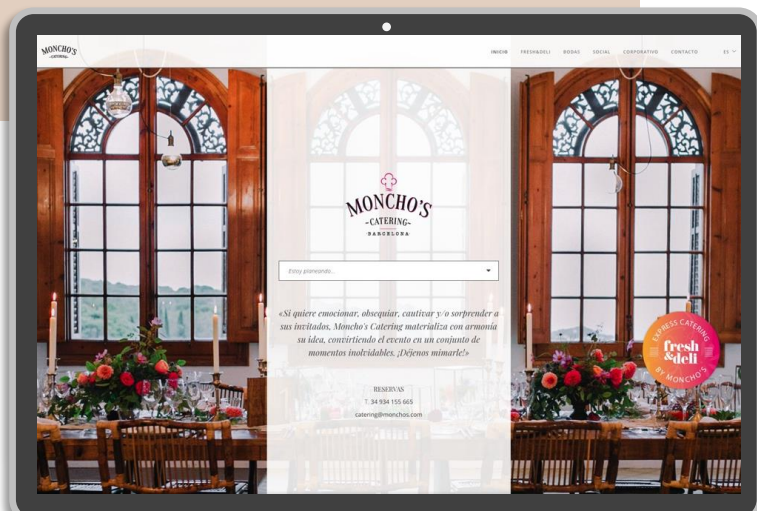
MONCHO'S CATERING

INICIO FRESH&DELI BODAS SOCIAL CORPORATIVO CONTACTO ES

MONCHO'S
CATERING
BARCELONA

Estoy planeando...

«Si quiere emocionar, obsequiar, cautivar y/o sorprender a sus invitados, Moncho's Catering materializa con armonía su idea, convirtiendo el evento en un conjunto de momentos inolvidables. ¡Déjenos mimarle!»

RESERVAS
T. 34 934 155 665
catering@monchos.com

EXPRESS CATERING
fresh &deli
BY MONCHO'S